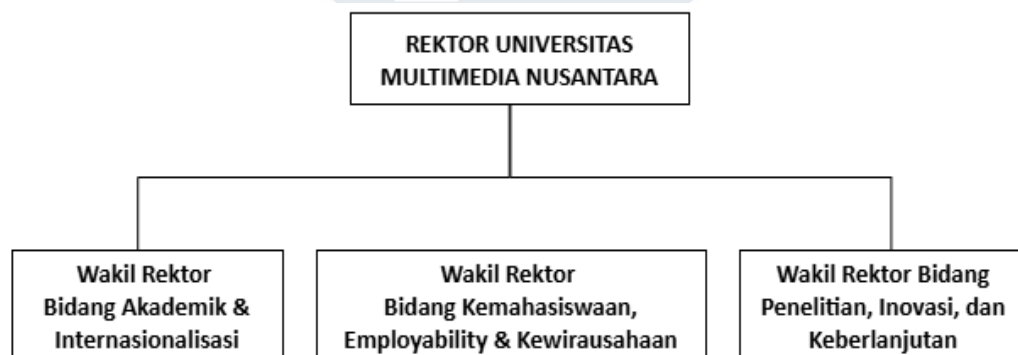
REKTOR UNIVERSITAS MULTIMEDIA NUSANTARA

Wakil Rektor Bidang Akademik & Internasionalisasi

Wakil Rektor Bidang Kemahasiswaan, Employability & Kewirausahaan

Wakil Rektor Bidang Penelitian, Inovasi, dan Keberlanjutan